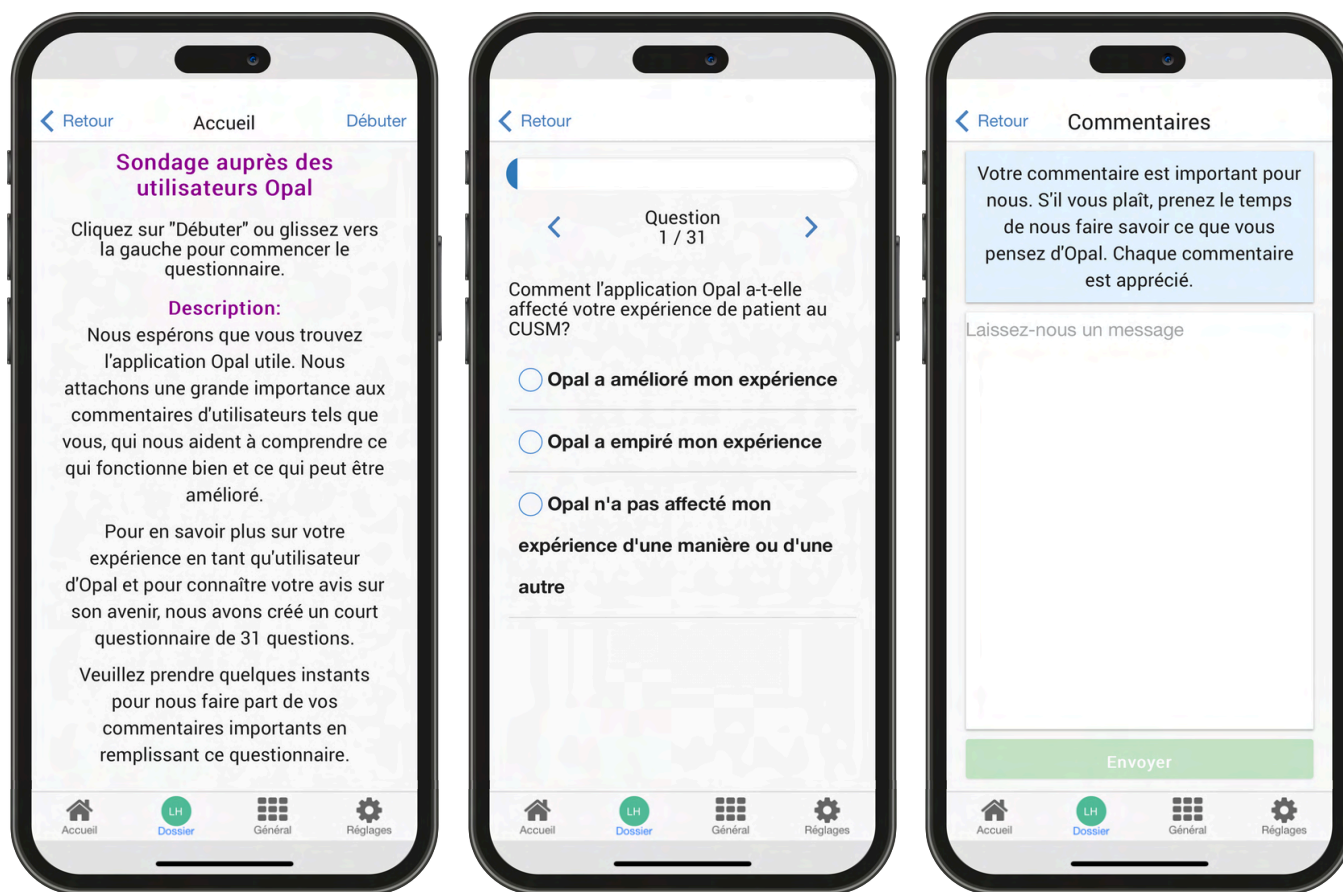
Retour
Accueil
Débuter

Sondage auprès des utilisateurs Opal

Cliquez sur "Débuter" ou glissez vers la gauche pour commencer le questionnaire.

Description:
Nous espérons que vous trouvez l'application Opal utile. Nous attachons une grande importance aux commentaires d'utilisateurs tels que vous, qui nous aident à comprendre ce qui fonctionne bien et ce qui peut être amélioré.

Pour en savoir plus sur votre expérience en tant qu'utilisateur d'Opal et pour connaître votre avis sur son avenir, nous avons créé un court questionnaire de 31 questions.

Veuillez prendre quelques instants pour nous faire part de vos commentaires importants en remplissant ce questionnaire.

Accueil
LH
Dossier
Général
Réglages

Retour

Question
1 / 31

Comment l'application Opal a-t-elle affecté votre expérience de patient au CUSM?

Opal a amélioré mon expérience

Opal a empiré mon expérience

Opal n'a pas affecté mon expérience d'une manière ou d'une autre

Accueil
LH
Dossier
Général
Réglages

Retour
Commentaires

Votre commentaire est important pour nous. S'il vous plaît, prenez le temps de nous faire savoir ce que vous pensez d'Opal. Chaque commentaire est apprécié.

Laissez-nous un message

Envoyer

Accueil
LH
Dossier
Général
Réglages